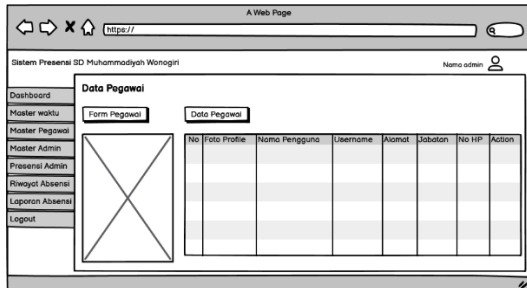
A Web Page

https://

Sistem Presensi SD Muhammadiyah Wonogiri

Nama admin

Dashboard
Master waktu
Master Pegawai
Master Admin
Presensi Admin
Riwayat Absensi
Laporan Absensi
Logout

Data Pegawai

Form Pegawai

Data Pegawai

| No | Foto Profile | Nama Pengguna | Username | Alamat | Jabatan | No HP | Action |
|---|---|---|---|---|---|---|---|
| | | | | | | | |
| | | | | | | | |
| | | | | | | | |
| | | | | | | | |
| | | | | | | | |
| | | | | | | | |
| | | | | | | | |
| | | | | | | | |